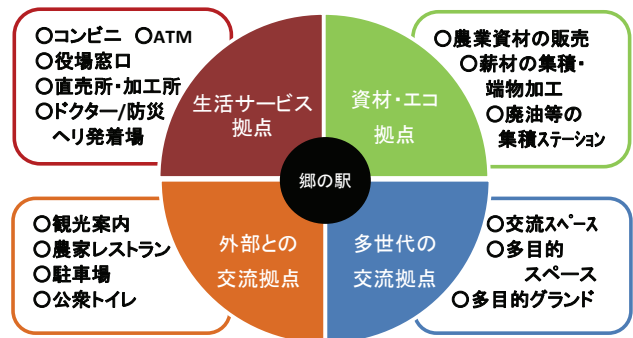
○コンビニ　○ATM
○役場窓口
○直売所・加工所
○ドクター/防災ヘリ発着場

生活サービス拠点

資材・エコ拠点

○農業資材の販売
○薪材の集積・端物加工
○廃油等の集積ステーション

郷の駅

○観光案内
○農家レストラン
○駐車場
○公衆トイレ

外部との交流拠点

多世代の交流拠点

○交流スペース
○多目的スペース
○多目的グランド